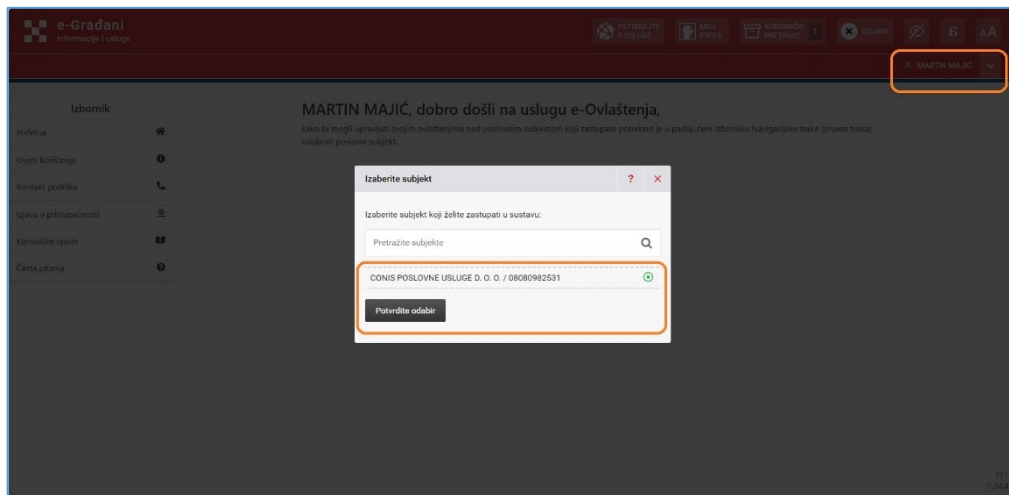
e-Građani
Informacije i usluge

PRETRAŽITE E-USLUGE
MOJ PROFIL
KORISNIČKI PRETINAC 1
ODJAVA

MARTIN MAJIĆ

Izbornik
Početna
Uvjeti korištenja
Kontakt podrška
Izjava o pristupačnosti
Korisničke upute
Česta pitanja

MARTIN MAJIĆ, dobro došli na uslugu e-Ovlaštenja,
kako bi mogli upravljati svojim ovlaštenjima nad poslovnim subjektom koji zastupate potrebno je u padajućem izborniku Navigacijske trake (crvena traka) odabrati poslovni subjekt.

Izaberite subjekt
?
Izaberite subjekt koji želite zastupati u sustavu:
Pretražite subjekte
CONIS POSLOVNE USLUGE D. O. O. / 08080982531
Potvrdite odabir